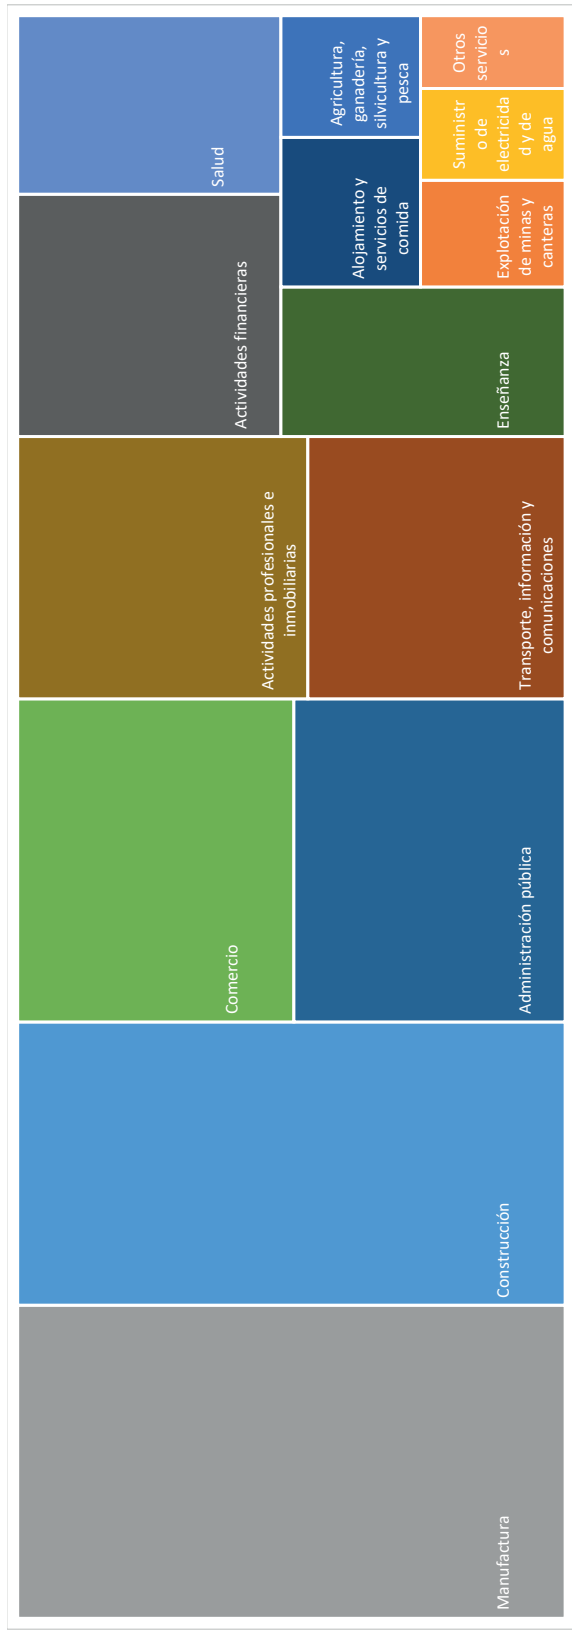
Salud

Agricultura, ganadería, silvicultura y pesca

Otros servicios

Suministro de electricidad y de agua

Alojamiento y servicios de comida

Explotación de minas y canteras

Actividades financieras

Enseñanza

Actividades profesionales e inmobiliarias

Transporte, información y comunicaciones

Comercio

Administración pública

Construcción

Manufactura